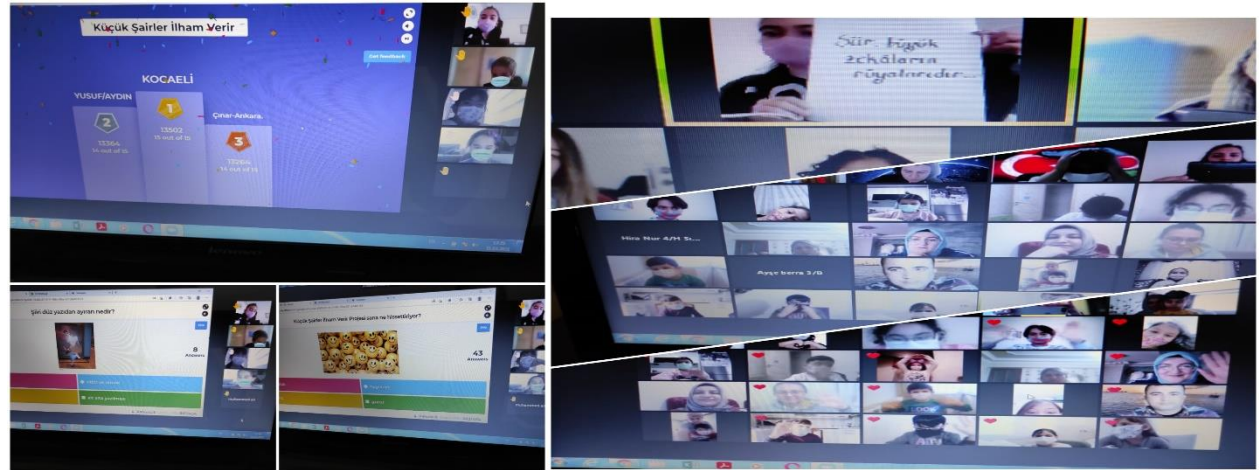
Küçük Şairler İlham Verir

KOCAELİ

YUSUF/AYDIN

Çınar-Ankara

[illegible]

Şiir düz yazıdan ayıran nedir?

8
Answers

Küçük Şairler İlham Verir Projesi sonra ne hissettiniz?

43
Answers

Şiir büyük çocukların rüyalarıdır...

Hira Nur 4/H Ş...

Ayşe kerra 2/B